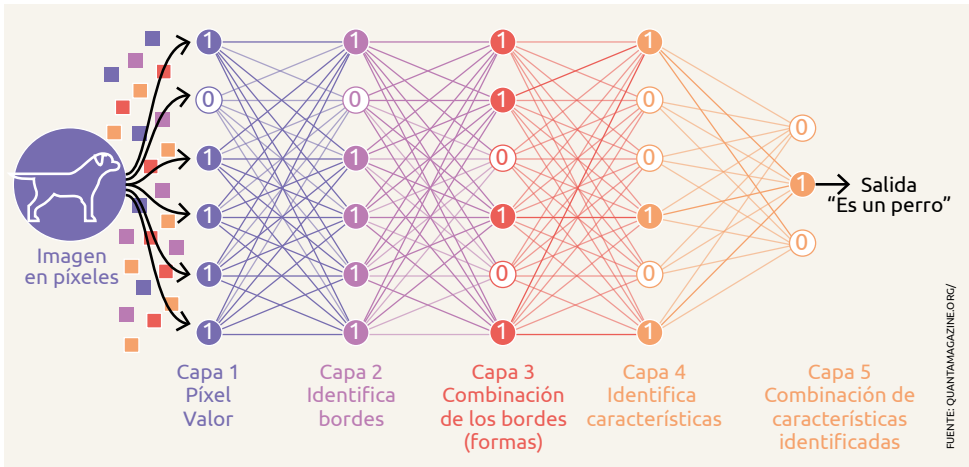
Imagen en píxeles

1
0
1
1
1
1

1
0
1
1
1
1

1
1
0
1
0
1

1
0
0
1
0
1

0
1
0

Salida
“Es un perro”

Capa 1
Píxel
Valor

Capa 2
Identifica
bordes

Capa 3
Combinación
de los bordes
(formas)

Capa 4
Identifica
características

Capa 5
Combinación de
características
identificadas

FUENTE: QUANTAMAGAZINE.ORG/